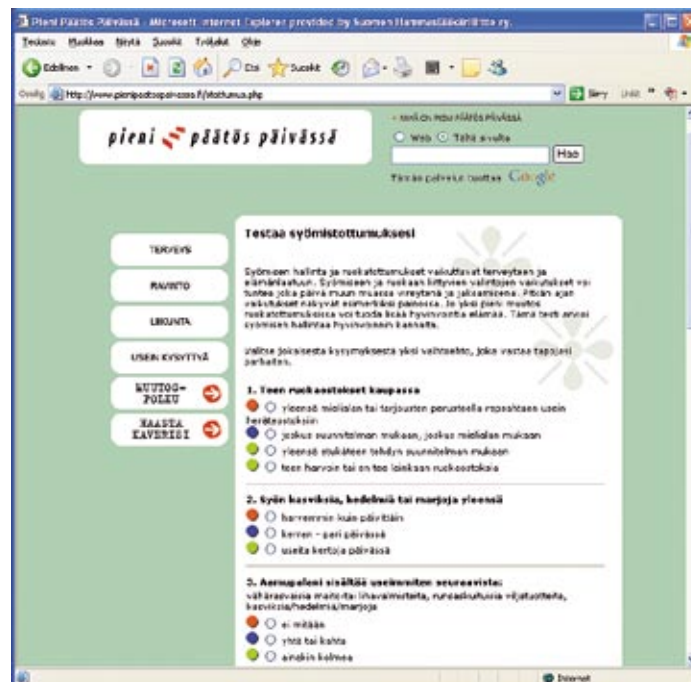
Pieni Päätös Päivässä - Microsoft Internet Explorer provided by Suomen Hammaslääkäriliitto ry.

Tiedosto Muokkaa Näytä Suosikit Työkalut Ohje

Edellinen Etsi Suosikit

Osoite http://www.pienipaatospaivassa.fi/testi/tottumus.php

Siirry Linkit

pieni päätös päivässä

» HAKU PIENI PÄÄTÖS PÄIVÄSSÄ

Web Tältä sivulta

Haku

Tämän palvelun tuottaa Google

TERVEYS

RAVINTO

LIIKUNTA

USEIN KYSYTTYÄ

KUUTOS-POLKU

HAASTA KAVERISI

Testaa syömistottumuksesi

Syömisen hallinta ja ruokatottumukset vaikuttavat terveyteen ja elämänlaatuun. Syömiseen ja ruokaan liittyvien valintojen vaikutukset voi tuntea jo saman päivän muun muassa vireytenä ja jaksamisena. Pitkän ajan vaikutukset näkyvät esimerkiksi painossa. Jo yksi pieni muutos ruokatottumuksissa voi tuoda lisää hyvinvointia elämään. Tämä testi arvioi syömisen hallintaa hyvinvoinnin kannalta.

Valitse jokaisesta kysymyksestä yksi vaihtoehto, joka vastaa tapojasi parhaiten.

1. Teen ruokaostokset kaupassa

yleensä mielialan tai tarjousten perusteella ripeästi usein heräteostoksin

joskus suunnitelman mukaan, joskus mielialan mukaan

yleensä etukäteen tehdyn suunnitelman mukaan

teen harvoin tai en koskaan ruokaostoksia

2. Syön kasviksia, hedelmiä tai marjoja yleensä

harvemmin kuin päivittäin

kerran - pari päivässä

useita kertoja päivässä

3. Aamupalani sisältää useimmiten seuraavista:

vähärasvaisia maitoja/hapanmaitotuotteita, runsaskuituisia viljatuotteita, kasviksia/hedelmiä/marjoja

ei mitään

yhtä tai kahta

ainakin kolmea

Internet